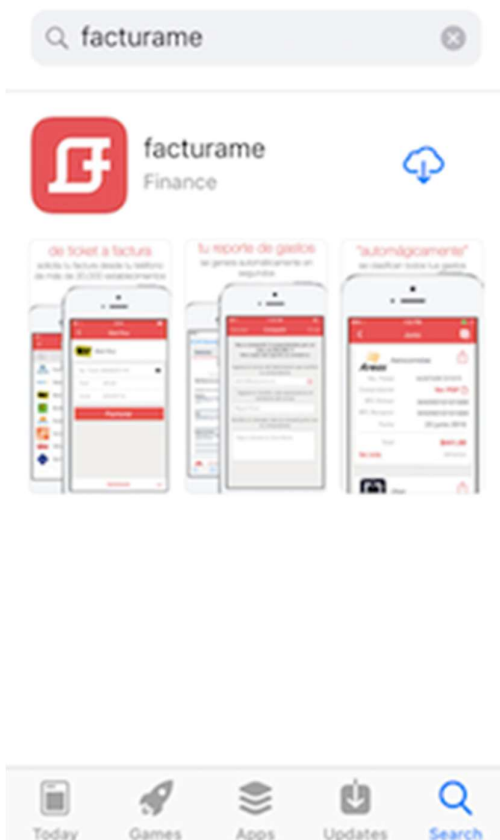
facturame

facturame
Finance

de ticket a factura
solicita tu factura desde tu teléfono de más de 20,000 establecimientos

tu reporte de gastos
se genera automáticamente en segundos

"automágicamente"
se clasifican todas tus gastos

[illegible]

Today
Games
Apps
Updates
Search